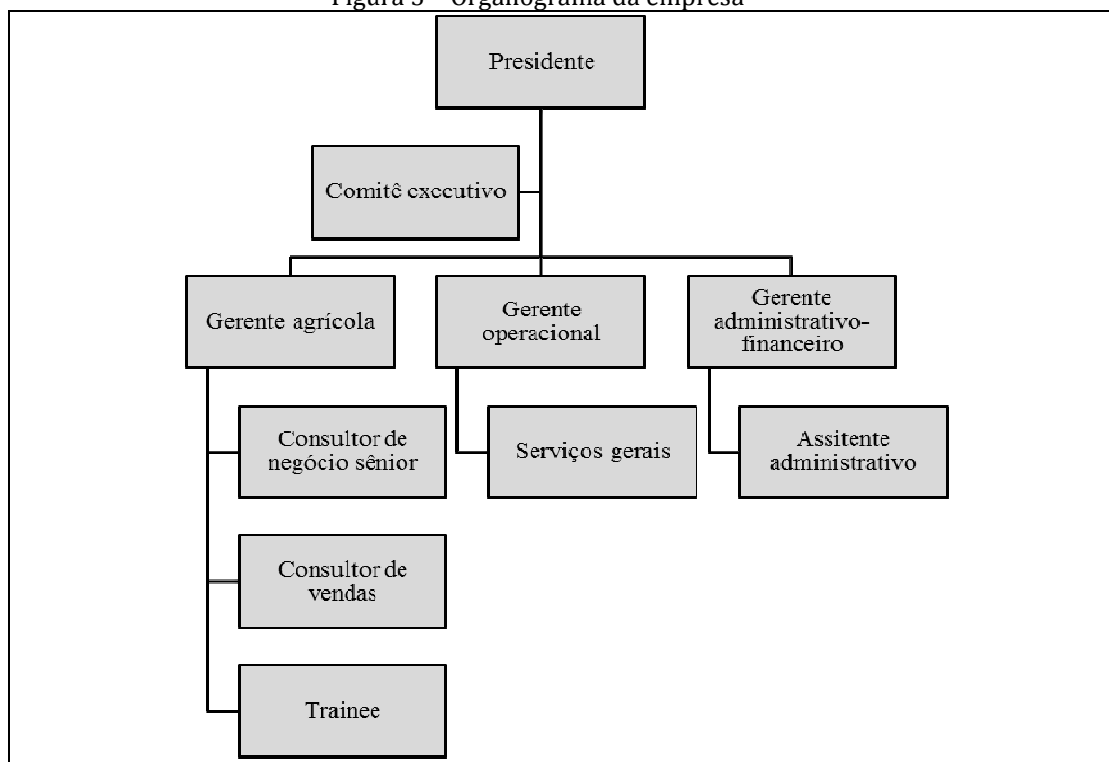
Figura 3 – Organograma da empresa

Presidente

Comitê executivo

Gerente agrícola

Gerente operacional

Gerente administrativo-financeiro

Consultor de negócio sênior

Serviços gerais

Assitente administrativo

Consultor de vendas

Trainee